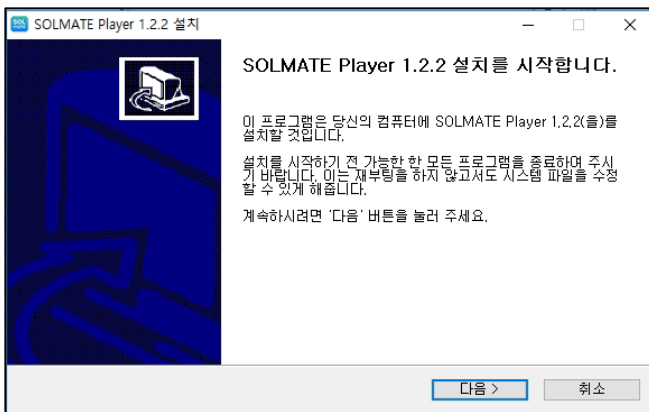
SOLMATE Player 1.2.2 설치

SOLMATE Player 1.2.2 설치를 시작합니다.

이 프로그램은 당신의 컴퓨터에 SOLMATE Player 1.2.2(을)를 설치할 것입니다.

설치를 시작하기 전 가능한 한 모든 프로그램을 종료하여 주시기 바랍니다. 이는 재부팅을 하지 않고서도 시스템 파일을 수정할 수 있게 해줍니다.

계속하시려면 '다음' 버튼을 눌러 주세요.

다음 >

취소